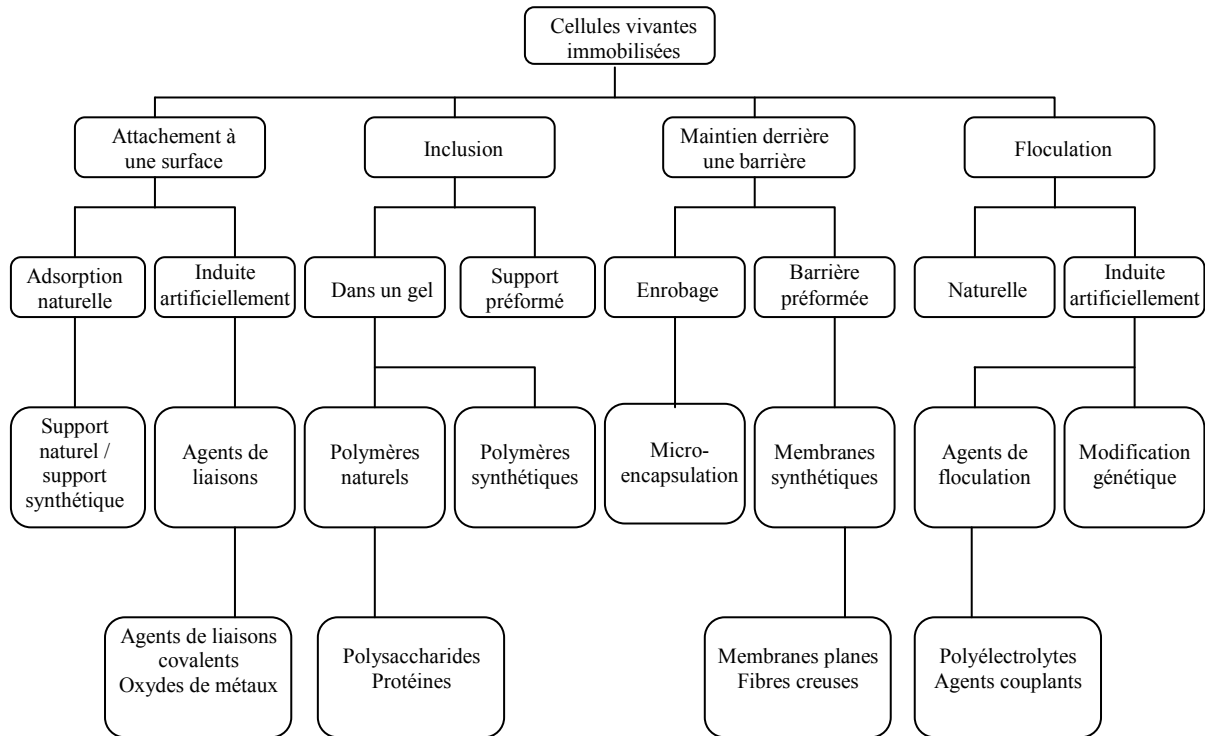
Cellules vivantes immobilisées

Attachement à une surface

Inclusion

Maintien derrière une barrière

Floculation

Adsorption naturelle

Induite artificiellement

Dans un gel

Support préformé

Enrobage

Barrière préformée

Naturelle

Induite artificiellement

Support naturel / support synthétique

Agents de liaisons

Polymères naturels

Polymères synthétiques

Micro-encapsulation

Membranes synthétiques

Agents de floculation

Modification génétique

Agents de liaisons covalents
Oxydes de métaux

Polysaccharides
Protéines

Membranes planes
Fibres creuses

Polyélectrolytes
Agents couplants